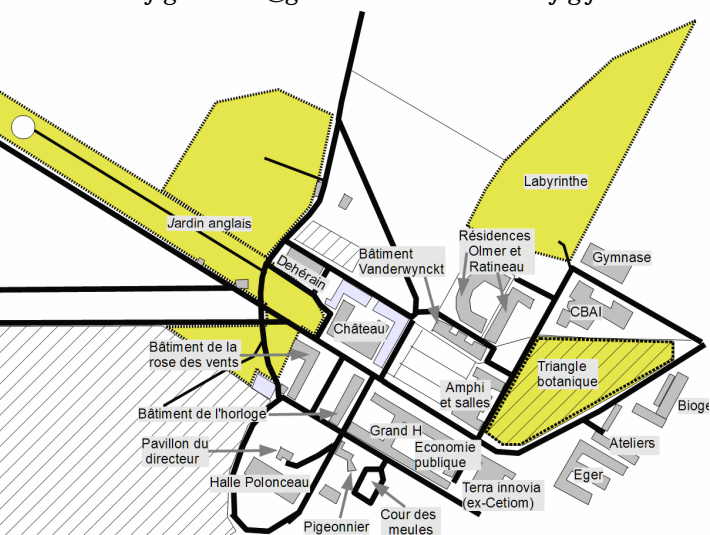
Labyrinthe

Jardin anglais

Bâtiment Vanderwynckt

Résidences Olmer et Ratineau

Gymnase

Dehérain

Château

CBAI

Bâtiment de la rose des vents

Triangle botanique

Amphi et salles

Bâtiment de l'horloge

Bioge

Grand H

Pavillon du directeur

Economie publique

Ateliers

Eger

Halle Polonceau

Terra innovia (ex-Cetiom)

Pigeonnier

Cour des meules